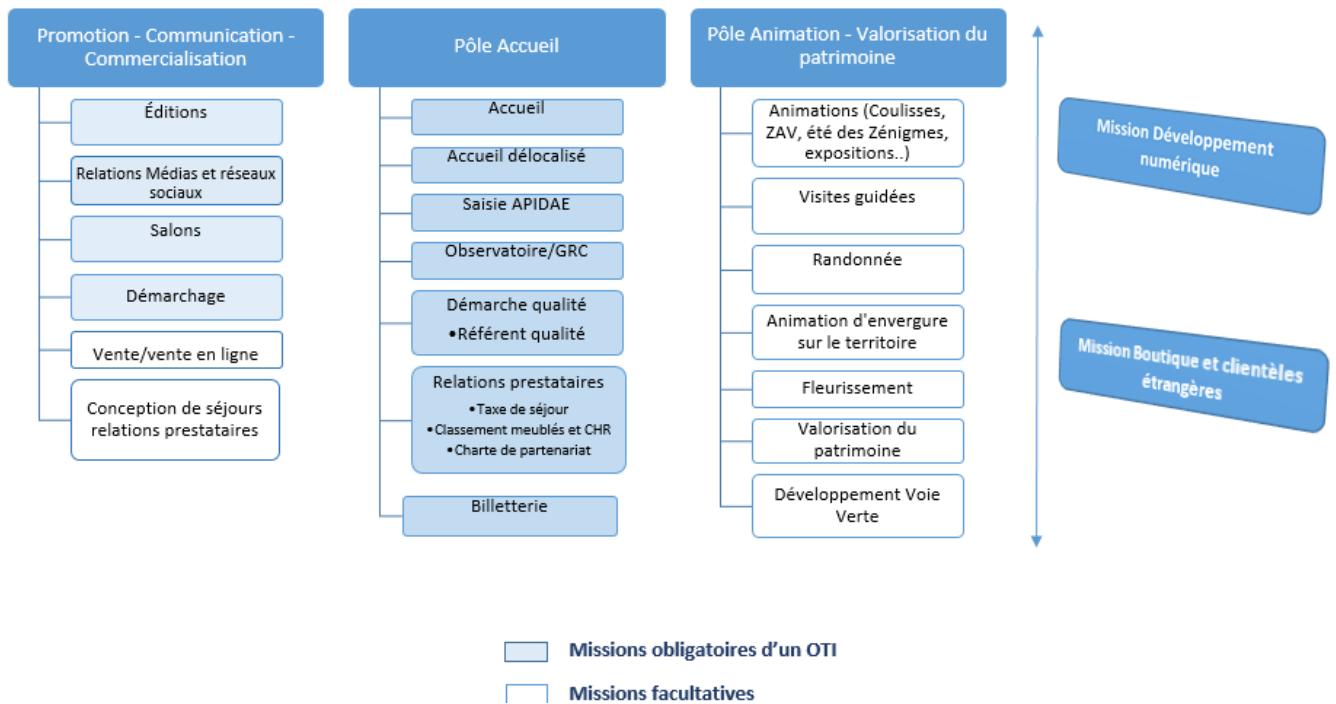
Promotion - Communication - Commercialisation

Éditions

Relations Médias et réseaux sociaux

Salons

Démarchage

Vente/vente en ligne

Conception de séjours relations prestataires

Pôle Accueil

Accueil

Accueil délocalisé

Saisie APIDAE

Observatoire/GRC

Démarche qualité
•Référent qualité

Relations prestataires
•Taxe de séjour
•Classement meublés et CHR
•Charte de partenariat

Billetterie

Pôle Animation - Valorisation du patrimoine

Animations (Coulisses, ZAV, été des Zénigmes, expositions..)

Visites guidées

Randonnée

Animation d'envergure sur le territoire

Fleurissement

Valorisation du patrimoine

Développement Voie Verte

Mission Développement numérique

Mission Boutique et clientèles étrangères

Missions obligatoires d'un OTI

Missions facultatives